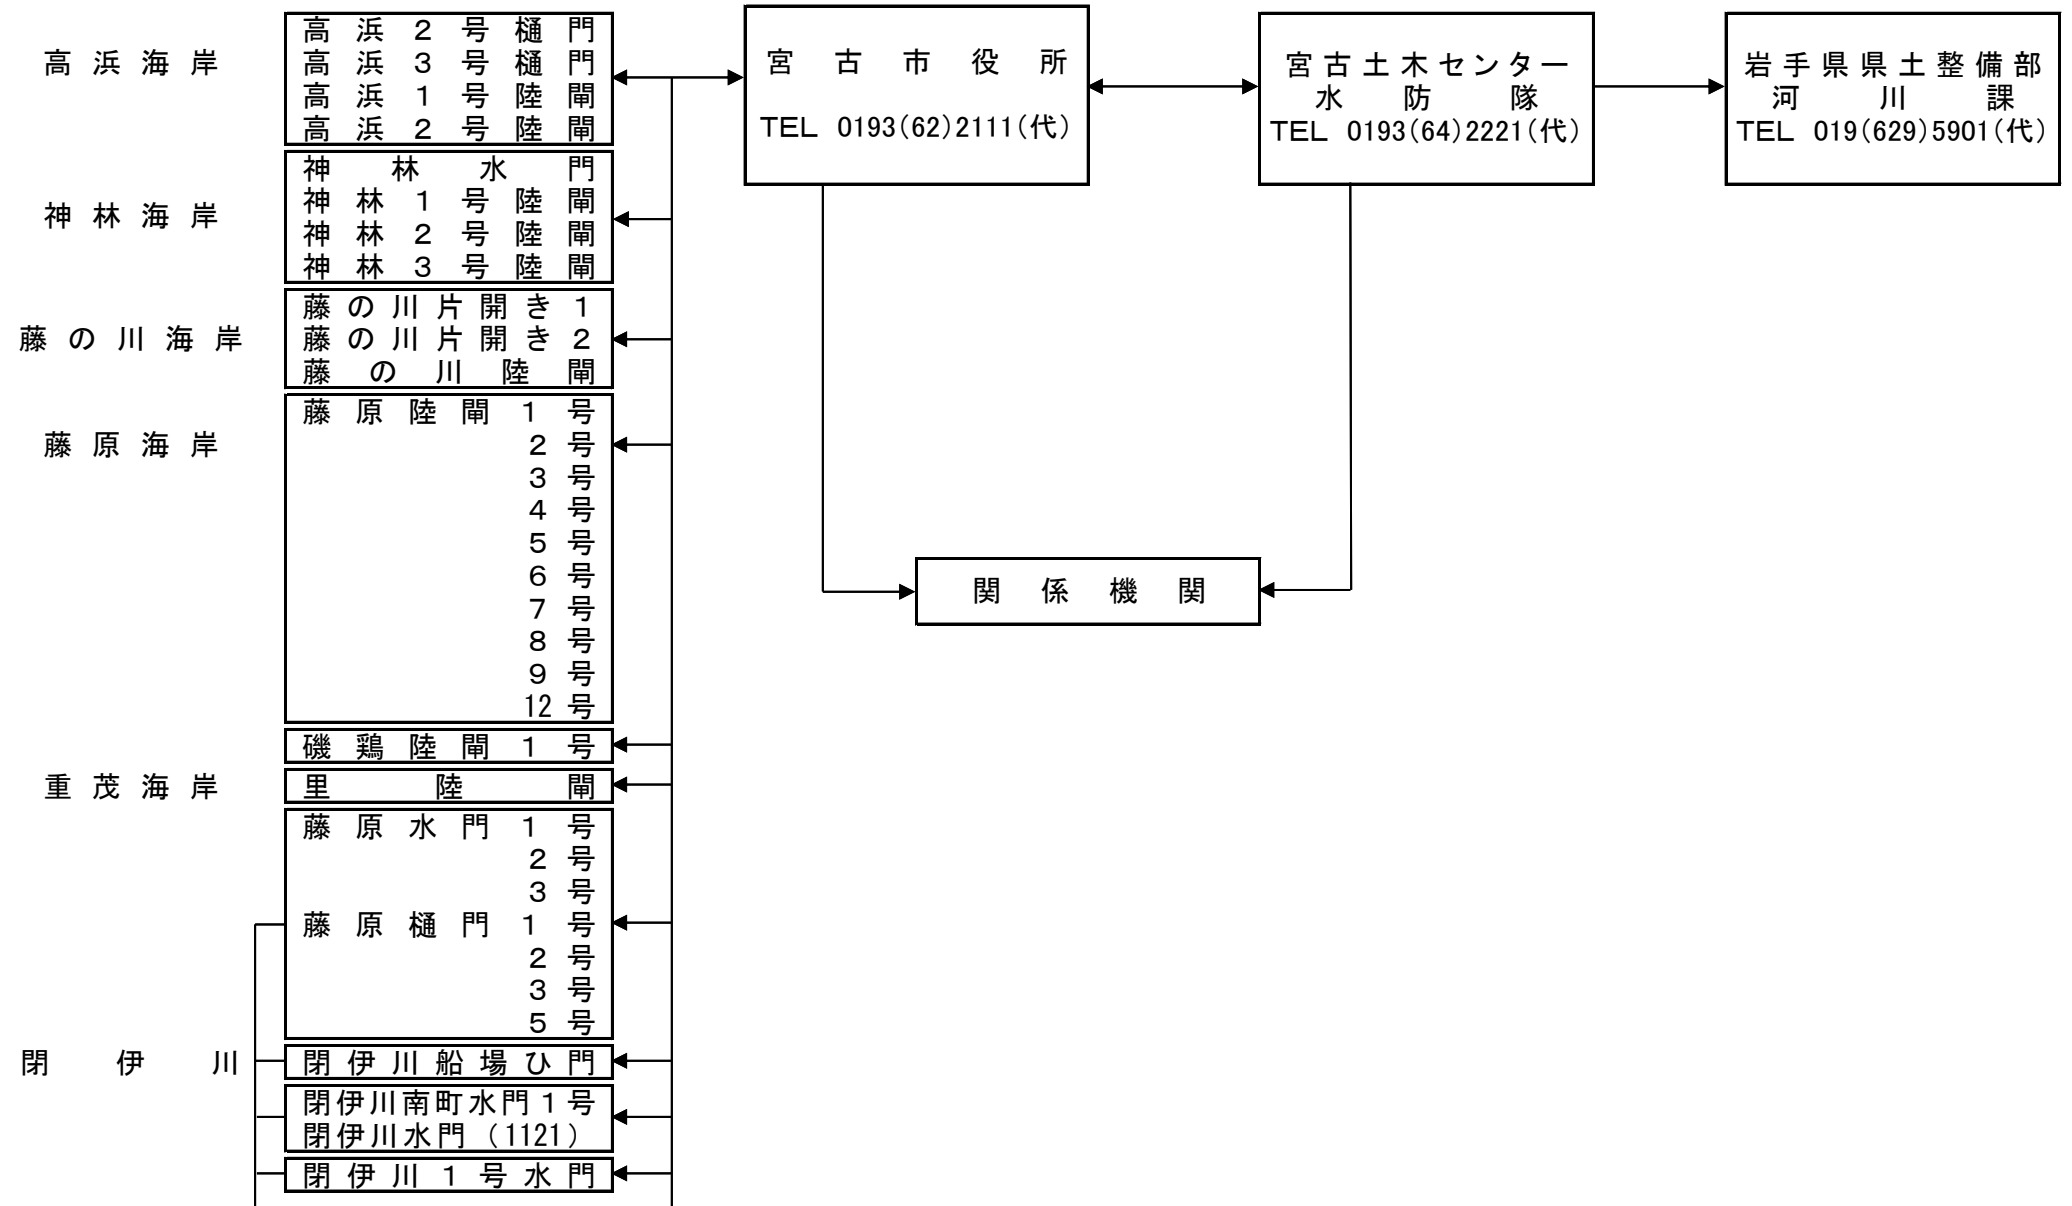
高浜海岸

高浜2号樋門
高浜3号樋門
高浜1号陸閘
高浜2号陸閘

宮古市役所
TEL 0193(62)2111(代)

宮古土木センター
水防隊
TEL 0193(64)2221(代)

岩手県県土整備部
河川課
TEL 019(629)5901(代)

神林海岸

神林水門
神林1号陸閘
神林2号陸閘
神林3号陸閘

藤の川海岸

藤の川片開き1
藤の川片開き2
藤の川陸閘

藤原海岸

藤原陸閘1号
2号
3号
4号
5号
6号
7号
8号
9号
12号

関係機関

磯鶏陸閘1号

重茂海岸

里陸閘

藤原水門1号
2号
3号
藤原樋門1号
2号
3号
5号

閉伊川

閉伊川船場ひ門

閉伊川南町水門1号
閉伊川水門(1121)

閉伊川1号水門